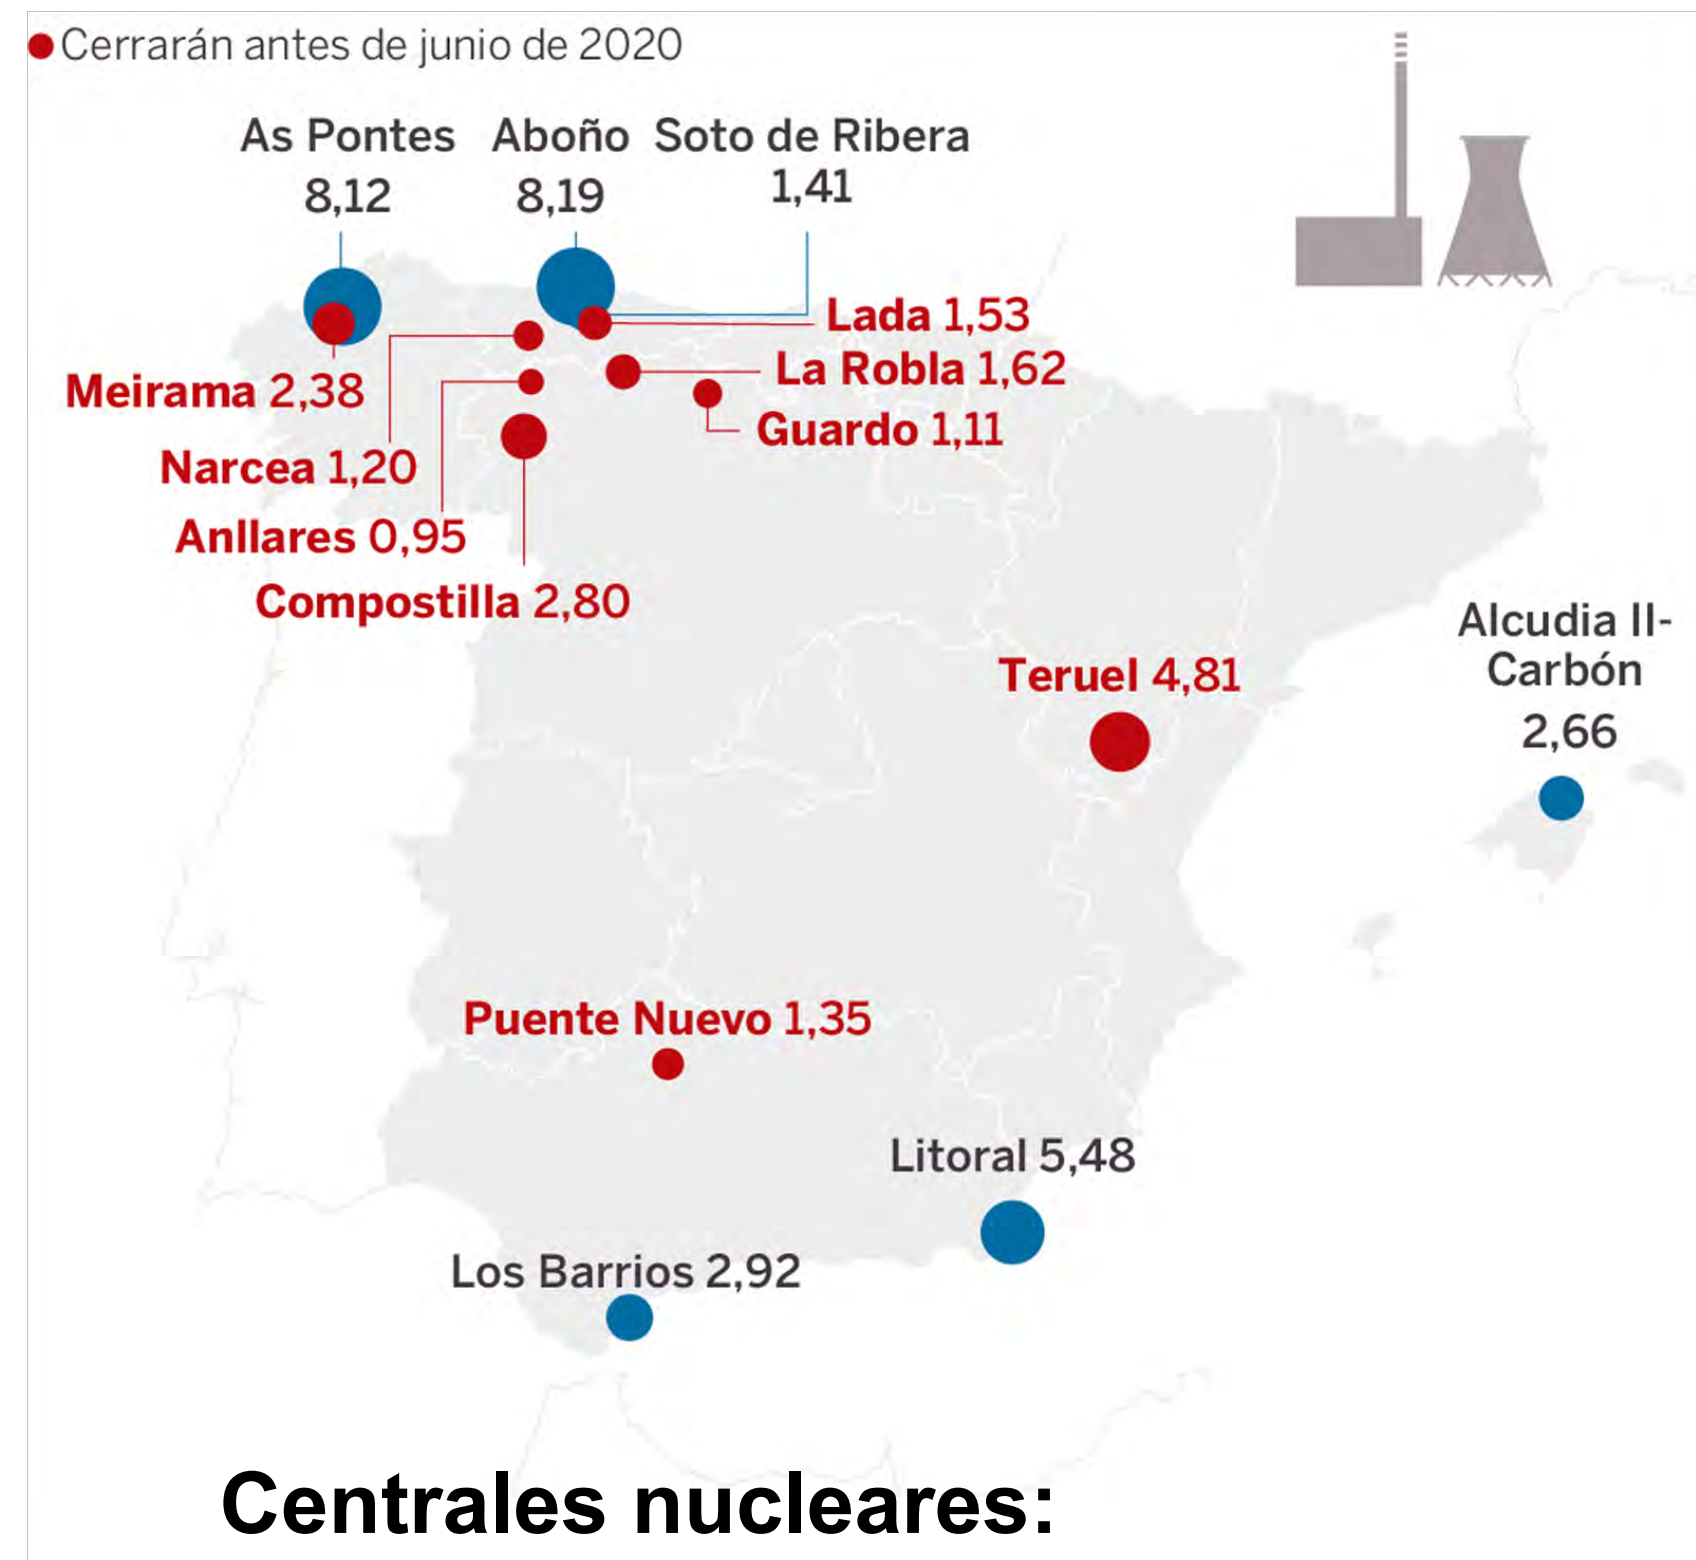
Cerrarán antes de junio de 2020

As Pontes 8,12

Aboño 8,19

Soto de Ribera 1,41

Lada 1,53

Meirama 2,38

La Robla 1,62

Guardo 1,11

Narcea 1,20

Anllares 0,95

Compostilla 2,80

Alcudia II-Carbón 2,66

Teruel 4,81

Puente Nuevo 1,35

Litoral 5,48

Los Barrios 2,92

Centrales nucleares: